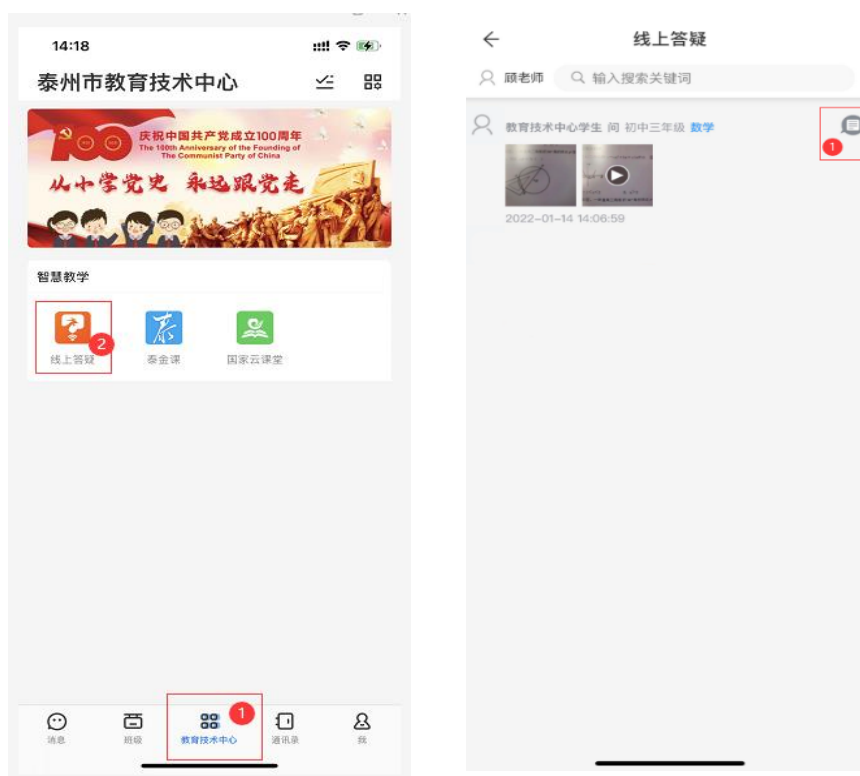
14:18

泰州市教育技术中心

100 庆祝中国共产党成立100周年
The 100th Anniversary of the Founding of The Communist Party of China

从小学党史 永远跟党走

智慧教学

线上答疑 2

泰金课

国家云课堂

消息

班级

教育技术中心 1

通讯录

我

线上答疑

顾老师

输入搜索关键词

教育技术中心学生 问 初中三年级 数学

1

2022-01-14 14:06:59